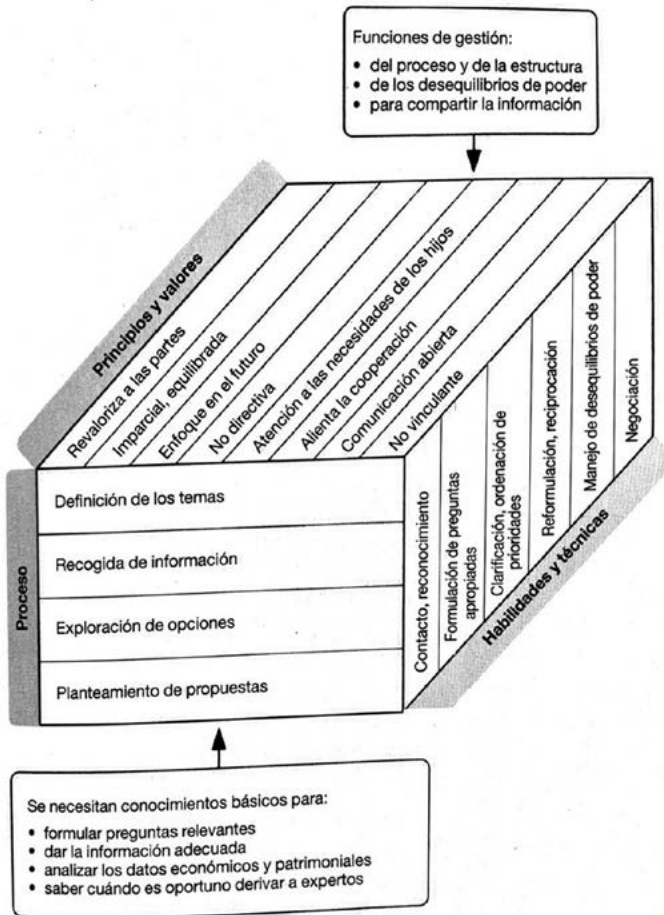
Funciones de gestión:
• del proceso y de la estructura
• de los desequilibrios de poder
• para compartir la información

Principios y valores

Revaloriza a las partes
Imparcial, equilibrada
Enfoque en el futuro
No directiva
Atención a las necesidades de los hijos
Alienta la cooperación
Comunicación abierta
No vinculante

Proceso

Definición de los temas
Recogida de información
Exploración de opciones
Planteamiento de propuestas

Contacto, reconocimiento
Formulación de preguntas apropiadas
Clarificación, ordenación de prioridades
Reformulación, reciprocación
Manejo de desequilibrios de poder
Negociación

Habilidades y técnicas

Se necesitan conocimientos básicos para:
• formular preguntas relevantes
• dar la información adecuada
• analizar los datos económicos y patrimoniales
• saber cuándo es oportuno derivar a expertos